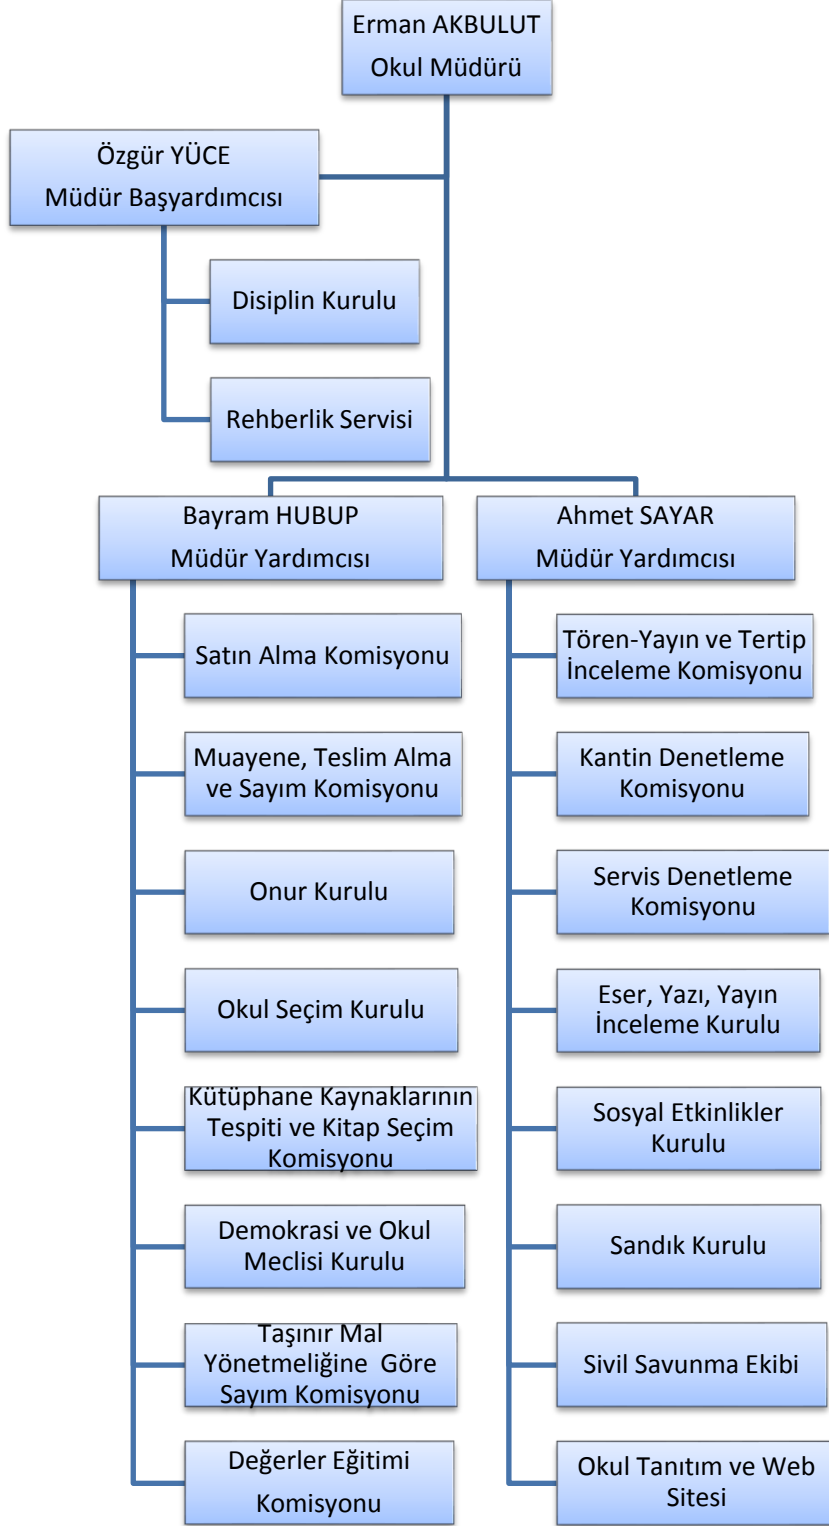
Erman AKBULUT
Okul Müdürü

Özgür YÜCE
Müdür Başyardımcısı

Disiplin Kurulu

Rehberlik Servisi

Bayram HUBUP
Müdür Yardımcısı

Satın Alma Komisyonu

Muayene, Teslim Alma ve Sayım Komisyonu

Onur Kurulu

Okul Seçim Kurulu

Kütüphane Kaynaklarının Tespiti ve Kitap Seçim Komisyonu

Demokrasi ve Okul Meclisi Kurulu

Taşınır Mal Yönetmeliğine Göre Sayım Komisyonu

Değerler Eğitimi Komisyonu

Ahmet SAYAR
Müdür Yardımcısı

Tören-Yayın ve Tertip İnceleme Komisyonu

Kantin Denetleme Komisyonu

Servis Denetleme Komisyonu

Eser, Yazı, Yayın İnceleme Kurulu

Sosyal Etkinlikler Kurulu

Sandık Kurulu

Sivil Savunma Ekibi

Okul Tanıtım ve Web Sitesi